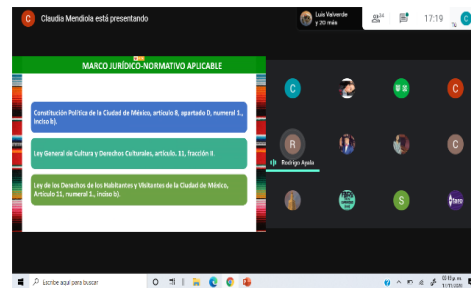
C Claudia Mendiola está presentando

Luis Valverde y 20 más

17:19

MARCO JURÍDICO-NORMATIVO APLICABLE

Constitución Política de la Ciudad de México, artículo 8, apartado D, numeral 1., inciso b).

Ley General de Cultura y Derechos Culturales, artículo. 11, fracción II.

Ley de los Derechos de los Habitantes y Visitantes de la Ciudad de México, Artículo 11, numeral 1., inciso b).

C

C

R

Rodrigo Ayala

C

S

Escribe aquí para buscar